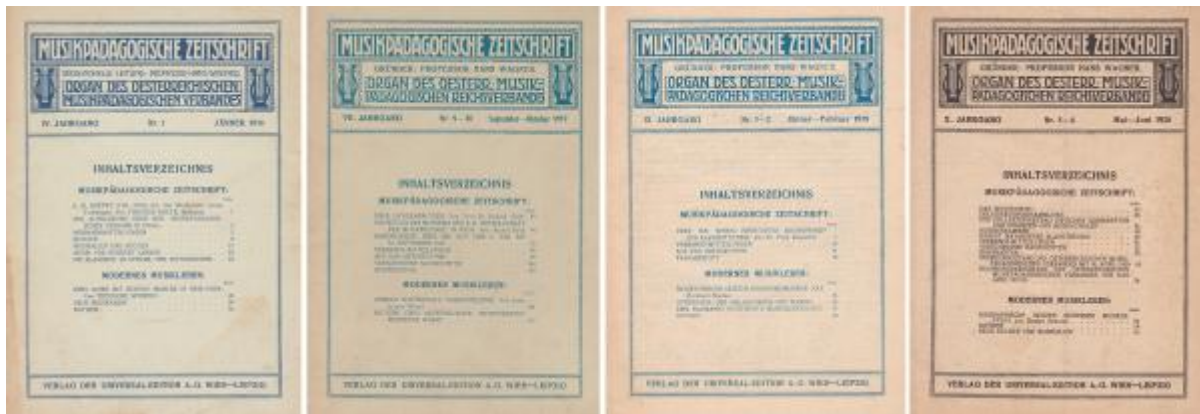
MUSIKPÄDAGOGISCHE ZEITSCHRIFT
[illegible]
ORGAN DES OESTERREICHISCHEN MUSIKPÄDAGOGISCHEN VERBANDES
IV. JAHRGANG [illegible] JÄNNER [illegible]

INHALTSVERZEICHNIS
MUSIKPÄDAGOGISCHE ZEITSCHRIFT:
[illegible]

MODERNES MUSIKLEBEN:
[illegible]

VERLAG DER UNIVERSAL-EDITION A.G. WIEN—LEIPZIG

MUSIKPÄDAGOGISCHE ZEITSCHRIFT
GRÜNDER: PROFESSOR HANS WAGNER
ORGAN DES OESTERR. MUSIKPÄDAGOGISCHEN REICHVERBANDS
VII. JAHRGANG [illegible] September—Oktober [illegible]

INHALTSVERZEICHNIS
MUSIKPÄDAGOGISCHE ZEITSCHRIFT:
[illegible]

MODERNES MUSIKLEBEN:
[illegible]

VERLAG DER UNIVERSAL-EDITION A.G. WIEN—LEIPZIG

MUSIKPÄDAGOGISCHE ZEITSCHRIFT
GRÜNDER: PROFESSOR HANS WAGNER
ORGAN DES OESTERR. MUSIKPÄDAGOGISCHEN REICHVERBANDS
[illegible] JAHRGANG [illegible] Jänner—Februar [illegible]

INHALTSVERZEICHNIS
MUSIKPÄDAGOGISCHE ZEITSCHRIFT:
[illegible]

MODERNES MUSIKLEBEN:
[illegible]

VERLAG DER UNIVERSAL-EDITION A.G. WIEN—LEIPZIG

MUSIKPÄDAGOGISCHE ZEITSCHRIFT
GRÜNDER: PROFESSOR HANS WAGNER
ORGAN DES OESTERR. MUSIKPÄDAGOGISCHEN REICHVERBANDS
X. JAHRGANG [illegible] Mai—Juni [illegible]

INHALTSVERZEICHNIS
MUSIKPÄDAGOGISCHE ZEITSCHRIFT:
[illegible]

MODERNES MUSIKLEBEN:
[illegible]

VERLAG DER UNIVERSAL-EDITION A.G. WIEN—LEIPZIG